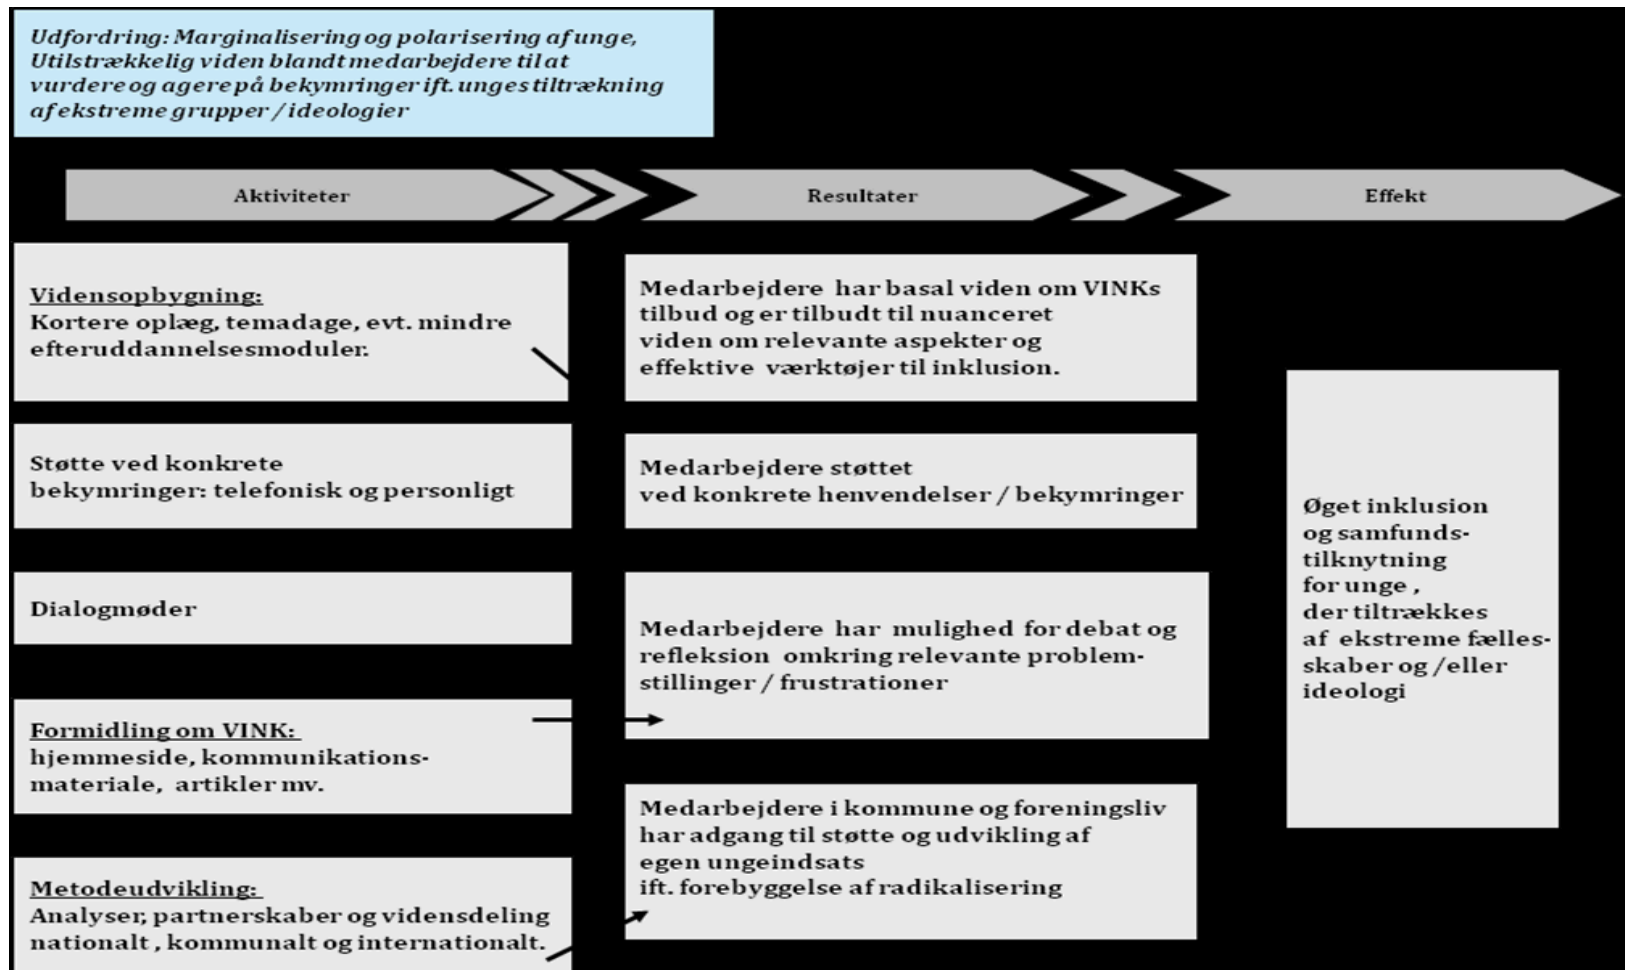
Udfordring: Marginalisering og polarisering af unge, Utilstrækkelig viden blandt medarbejdere til at vurdere og agere på bekymringer ift. unges tiltrækning af ekstreme grupper / ideologier

Aktiviteter

Resultater

Effekt

Vidensopbygning:
Kortere oplæg, temadage, evt. mindre efteruddannelsesmoduler.

Støtte ved konkrete bekymringer: telefonisk og personligt

Dialogmøder

Formidling om VINK:
hjemmeside, kommunikationsmateriale, artikler mv.

Metodeudvikling:
Analyser, partnerskaber og vidensdeling nationalt, kommunalt og internationalt.

Medarbejdere har basal viden om VINKs tilbud og er tilbudt til nuanceret viden om relevante aspekter og effektive værktøjer til inklusion.

Medarbejdere støttet ved konkrete henvendelser / bekymringer

Medarbejdere har mulighed for debat og refleksion omkring relevante problemstillinger / frustrationer

Medarbejdere i kommune og foreningsliv har adgang til støtte og udvikling af egen ungeindsats ift. forebyggelse af radikalisering

Øget inklusion og samfundstilknytning for unge, der tiltrækkes af ekstreme fællesskaber og /eller ideologi